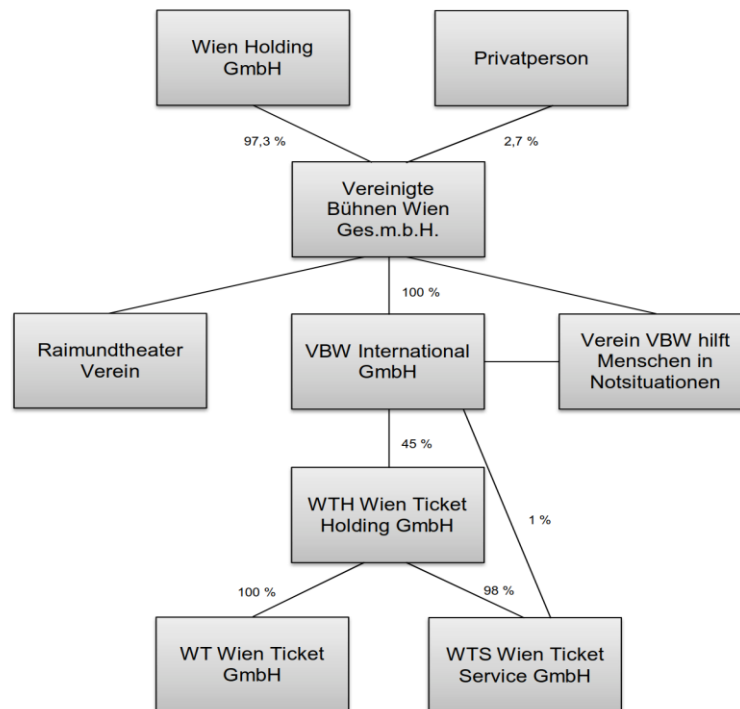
Wien Holding GmbH

Privatperson

97,3 %

2,7 %

Vereinigte Bühnen Wien Ges.m.b.H.

100 %

Raimundtheater Verein

VBW International GmbH

Verein VBW hilft Menschen in Notsituationen

45 %

WTH Wien Ticket Holding GmbH

1 %

100 %

98 %

WT Wien Ticket GmbH

WTS Wien Ticket Service GmbH